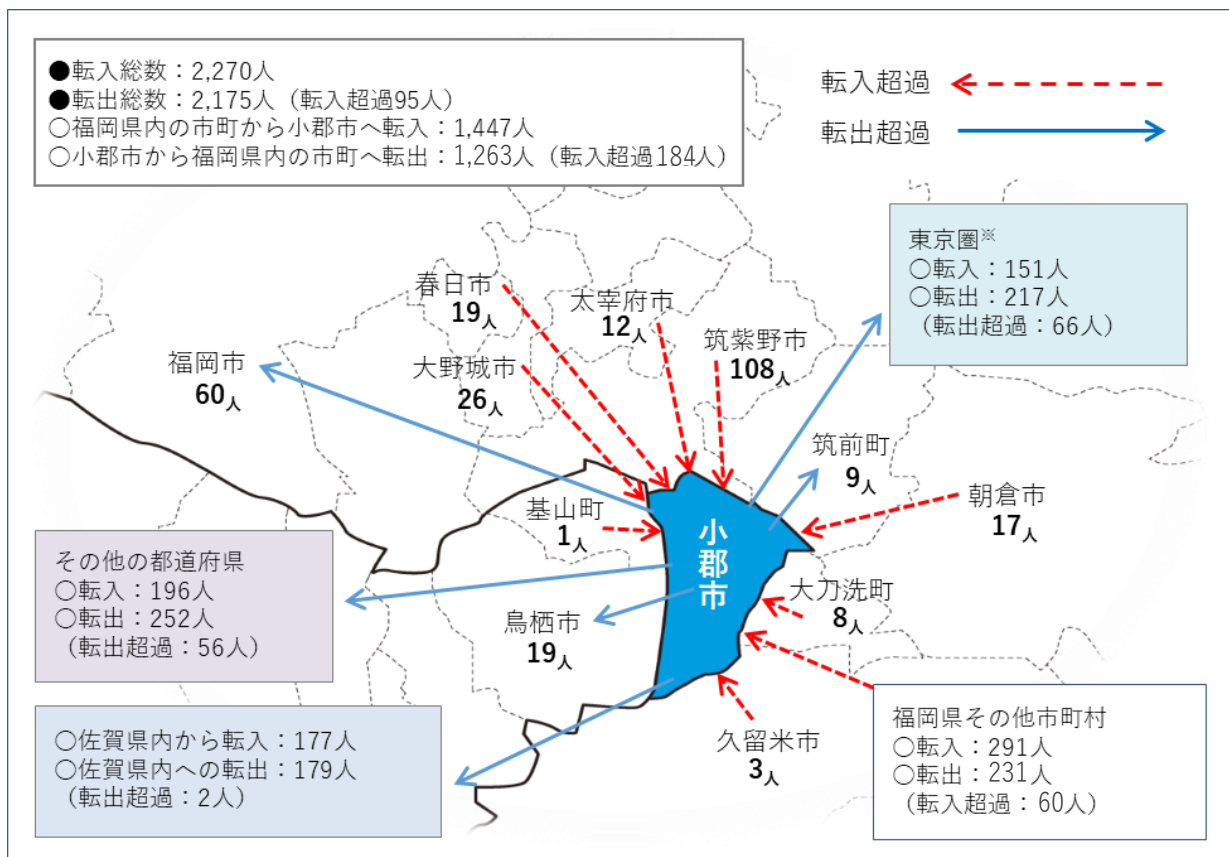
●転入総数：2,270人
●転出総数：2,175人（転入超過95人）
○福岡県内の市町から小郡市へ転入：1,447人
○小郡市から福岡県内の市町へ転出：1,263人（転入超過184人）

転入超過
転出超過

東京圏※
○転入：151人
○転出：217人
（転出超過：66人）

春日市
19人

太宰府市
12人

筑紫野市
108人

福岡市
60人

大野城市
26人

筑前町
9人

朝倉市
17人

基山町
1人

小郡市

その他の都道府県
○転入：196人
○転出：252人
（転出超過：56人）

大刀洗町
8人

鳥栖市
19人

○佐賀県内から転入：177人
○佐賀県内への転出：179人
（転出超過：2人）

久留米市
3人

福岡県その他市町村
○転入：291人
○転出：231人
（転入超過：60人）